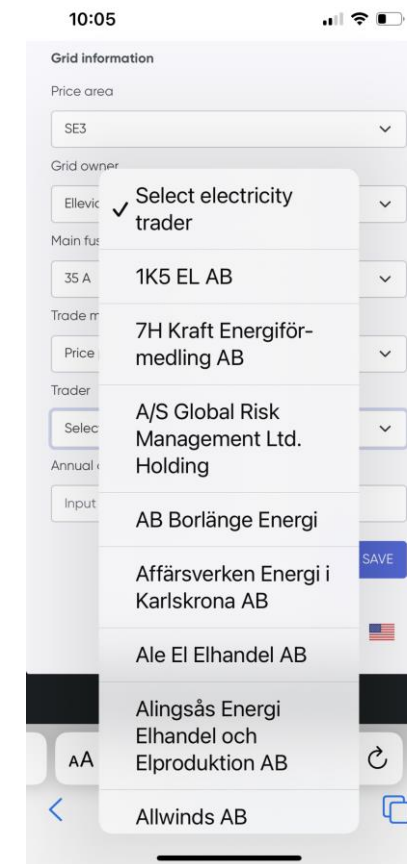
10:05

Grid information

Price area

SE3

Grid owner

Ellevic

Main fus

35 A

Trade m

Price

Trader

Selec

Annual

Input

SAVE

✓ Select electricity trader

1K5 EL AB

7H Kraft Energiförmedling AB

A/S Global Risk Management Ltd. Holding

AB Borlänge Energi

Affärsverken Energi i Karlskrona AB

Ale El Elhandel AB

Alingsås Energi Elhandel och Elproduktion AB

Allwinds AB

AA